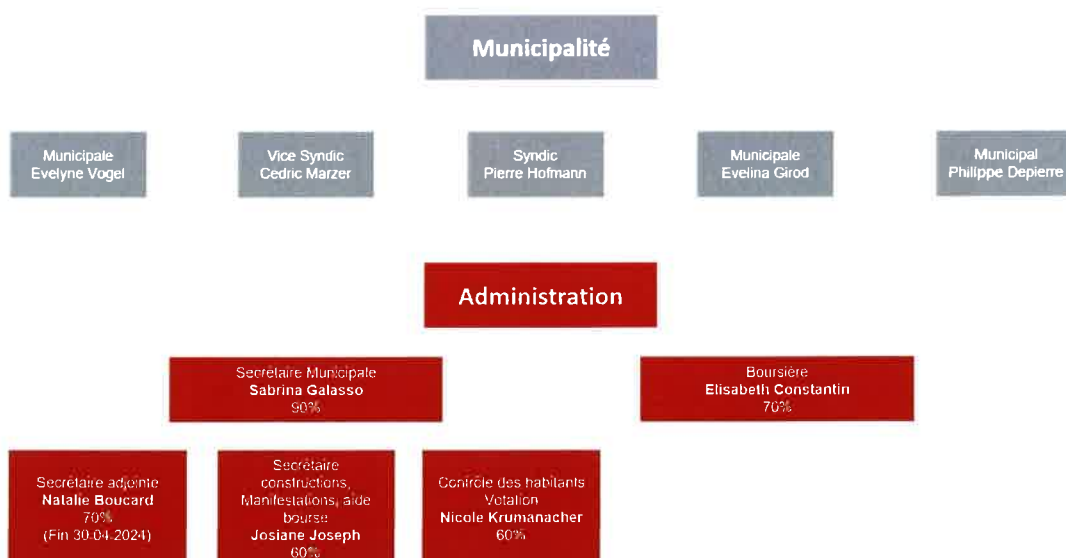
Municipalité

Municipale
Evelyne Vogel

Vice Syndic
Cedric Marzer

Syndic
Pierre Hofmann

Municipale
Evelina Girod

Municipal
Philippe Depierre

Administration

Secrétaire Municipale
Sabrina Galasso
90%

Boursière
Elisabeth Constantin
70%

Secrétaire adjointe
Natalie Boucard
70%
(Fin 30.04.2024)

Secrétaire constructions, Manifestations, aide bourse
Josiane Joseph
60%

Contrôle des habitants Votation
Nicole Krumanacher
60%